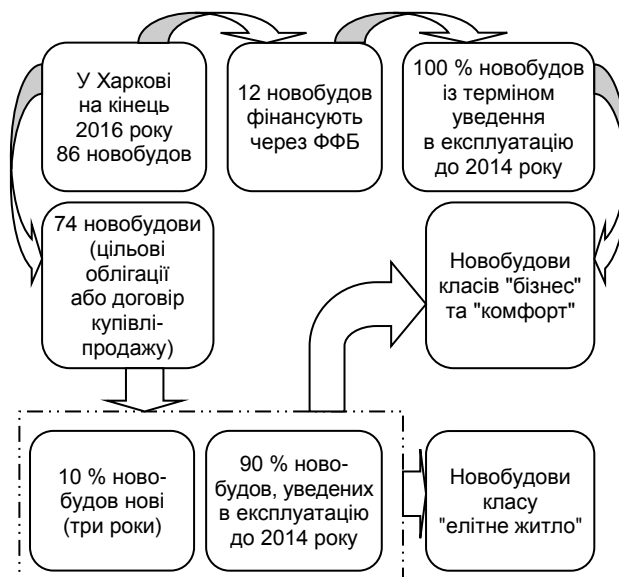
У Харкові на кінець 2016 року 86 новобудов

12 новобудов фінансують через ФФБ

100 % новобудов із терміном уведення в експлуатацію до 2014 року

74 новобудови (цільові облігації або договір купівлі-продажу)

Новобудови класів "бізнес" та "комфорт"

10 % новобудов нові (три роки)

90 % новобудов, уведених в експлуатацію до 2014 року

Новобудови класу "елітне житло"